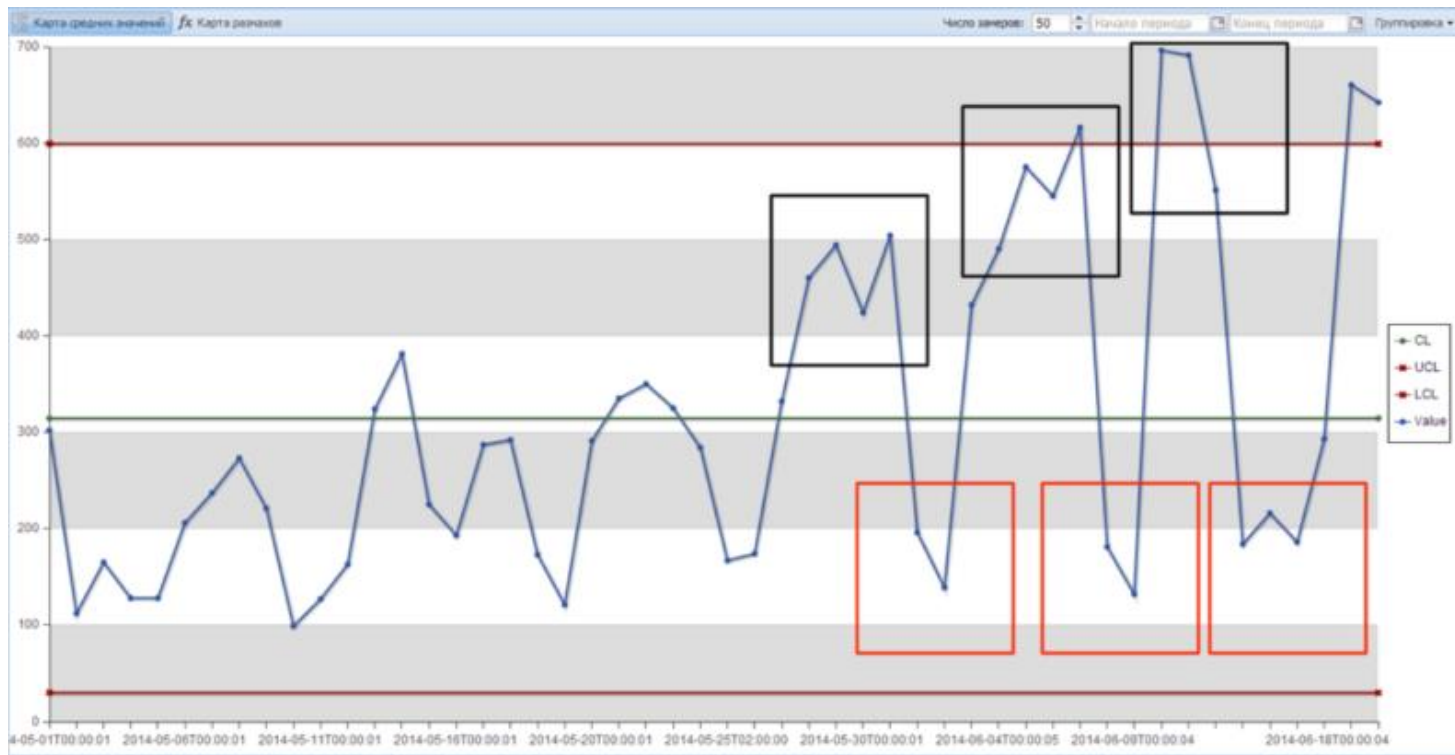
Карта средних значений $fx$ Карта размахов

Число замеров: 50 Начало периода Конец периода Группировка

700
600
500
400
300
200
100
0

CL
UCL
LCL
Value

4-05-01T00:00:01 2014-05-06T00:00:01 2014-05-11T00:00:01 2014-05-16T00:00:01 2014-05-20T00:00:01 2014-05-25T02:00:00 2014-05-30T00:00:01 2014-06-04T00:00:05 2014-06-09T00:00:04 2014-06-18T00:00:04